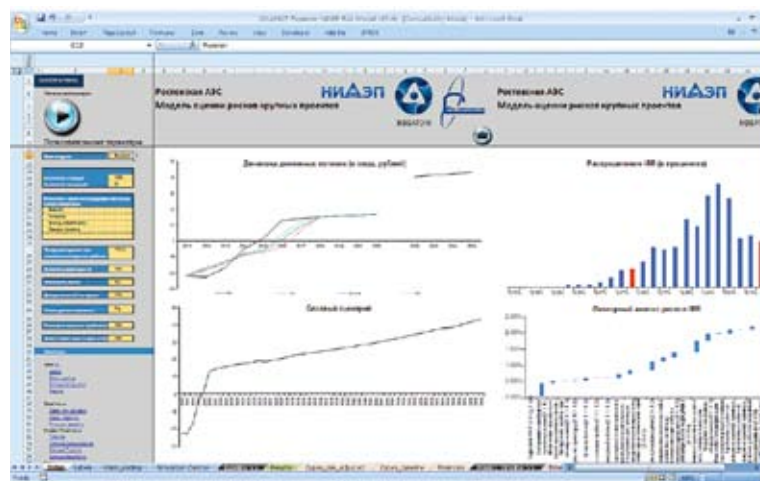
Ростовская АЭС
Модель оценки рисков крупных проектов
НИАЭП

Ростовская АЭС
Модель оценки рисков крупных проектов
НИАЭП

Пользовательские параметры

Динамика денежных потоков (в млрд. рублей)

Распределение IRR (в процентах)

Базовый сценарий

Факторный анализ рисков IRR